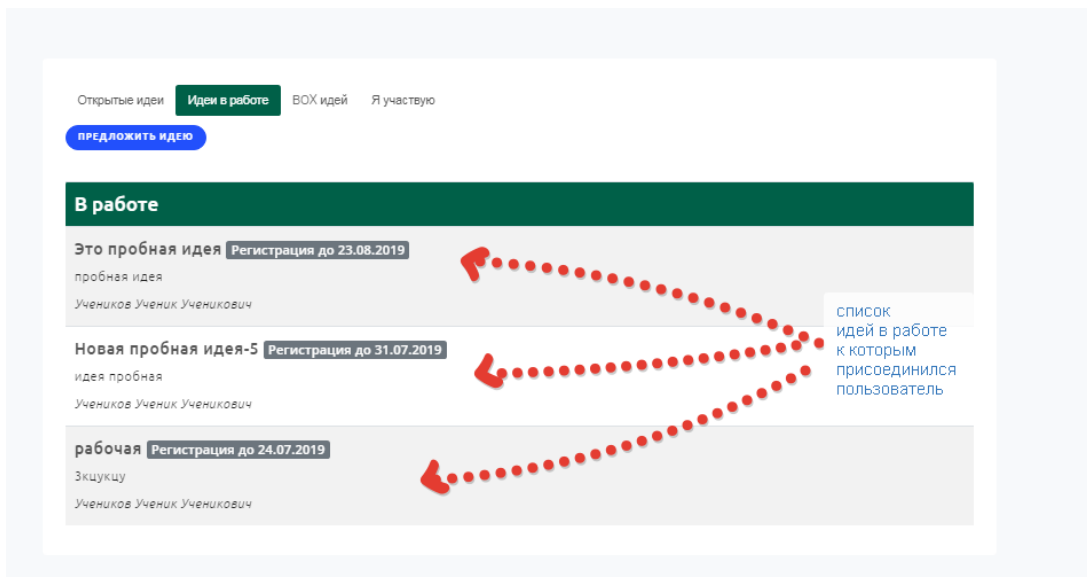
Открытые идеи | Идеи в работе | BOX идей | Я участвую

ПРЕДЛОЖИТЬ ИДЕЮ

В работе

Это пробная идея Регистрация до 23.08.2019

пробная идея

Учеников Ученик Ученикович

Новая пробная идея-5 Регистрация до 31.07.2019

идея пробная

Учеников Ученик Ученикович

рабочая Регистрация до 24.07.2019

3кцукцу

Учеников Ученик Ученикович

список идей в работе к которым присоединился пользователь